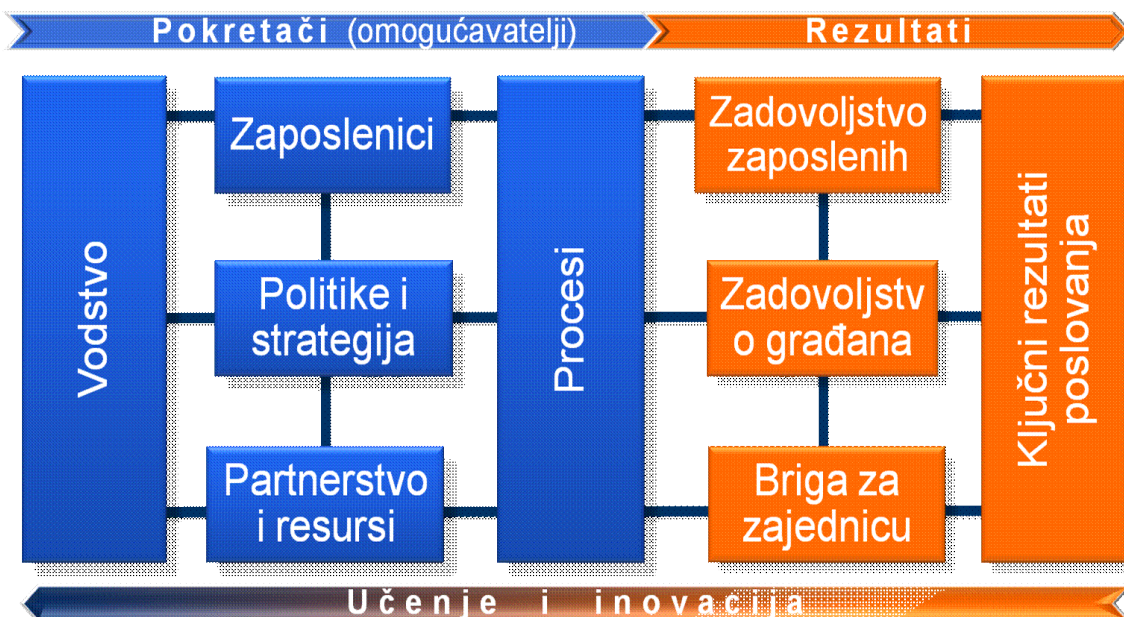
Pokretači (omogućavatelji)

Rezultati

Vodstvo

Zaposlenici

Politike i strategija

Partnerstvo i resursi

Procesi

Zadovoljstvo zaposlenih

Zadovoljstvo građana

Briga za zajednicu

Ključni rezultati poslovanja

Učenje i inovacija